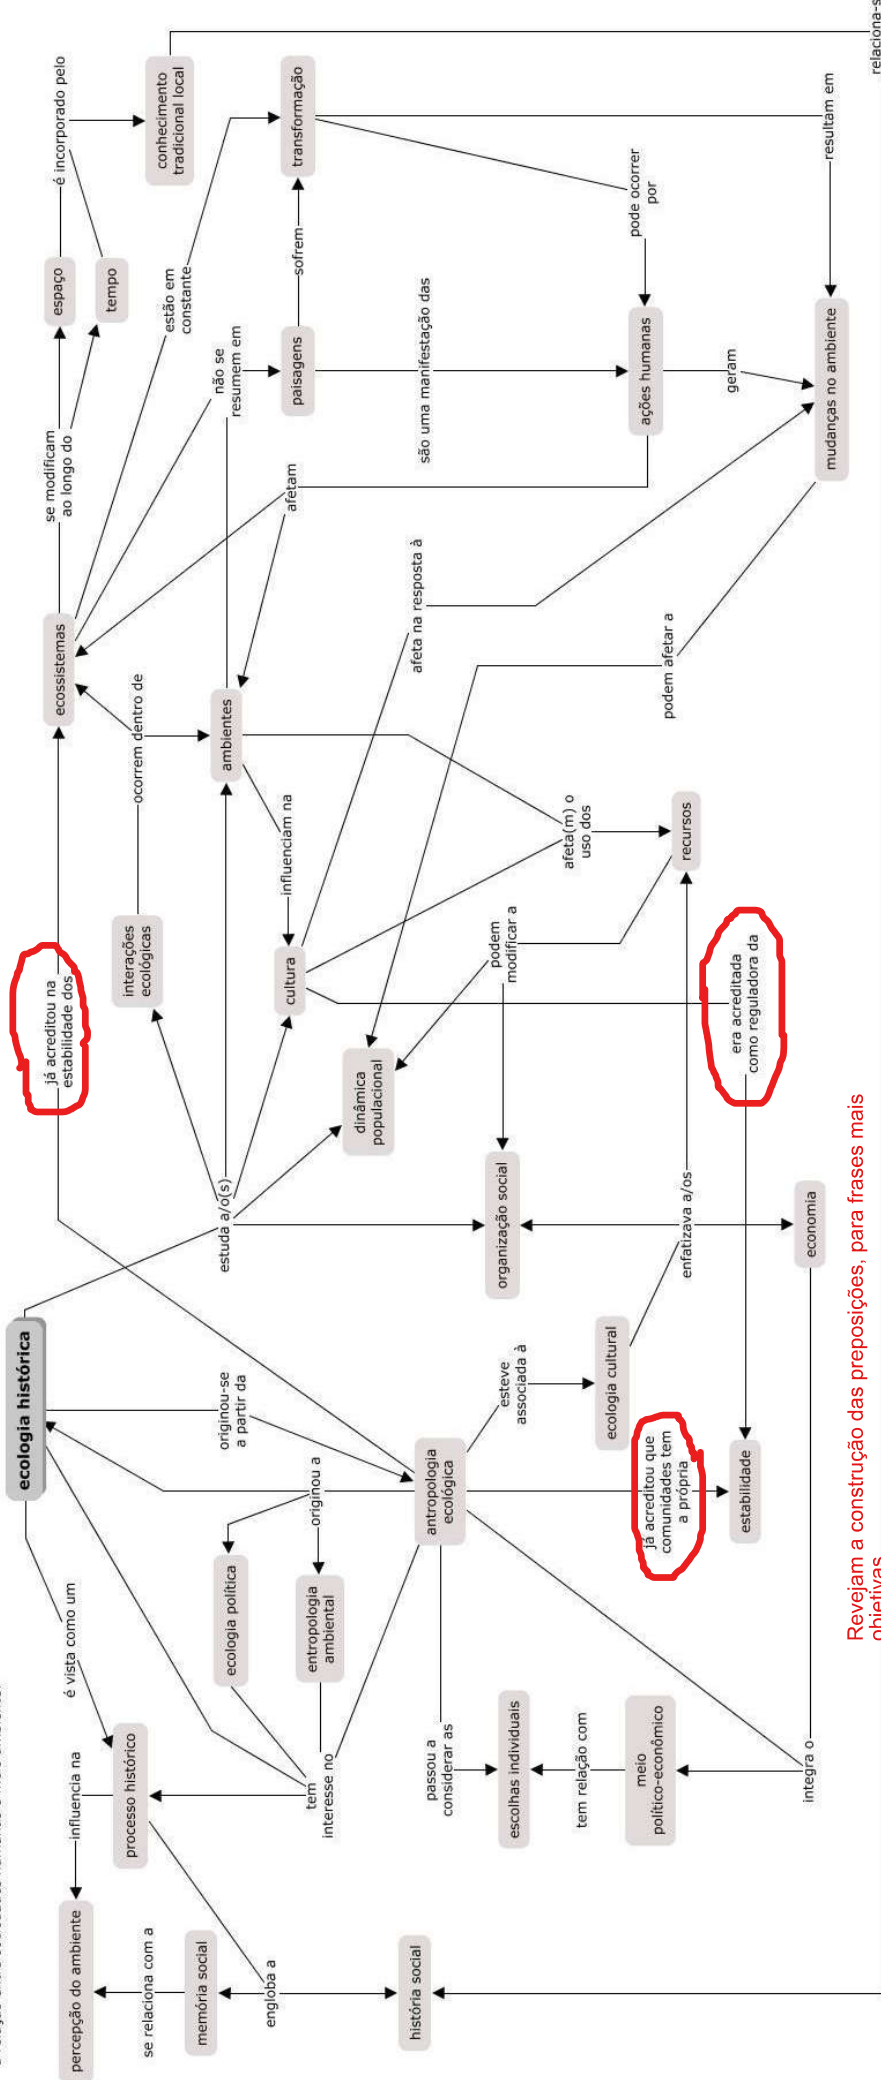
ecologia histórica

originou-se a partir da

antropologia ecológica

originou a

ecologia política

entropologia ambiental

é vista como um

processo histórico

influencia na

percepção do ambiente

se relaciona com a

memória social

engloba a

história social

tem interesse no

passou a considerar as

escolhas individuais

tem relação com

meio político-econômico

integra o

esteve associada à

ecologia cultural

enfatizava a/os

economia

já acreditou que comunidades tem a própria

estabilidade

era acreditada como reguladora da

já acreditou na estabilidade dos

estuda a/o(s)

organização social

dinâmica populacional

interações ecológicas

ocorrem dentro de

ambientes

influenciam na

cultura

podem modificar a

recursos

afeta(m) o uso dos

afeta na resposta à

podem afetar a

mudanças no ambiente

geram

ações humanas

são uma manifestação das

paisagens

não se resumem em

sofrem

transformação

pode ocorrer por

resultam em

estão em constante

ecossistemas

se modificam ao longo do

espaço

tempo

é incorporado pelo

conhecimento tradicional local

relaciona-s

afetam

Revejam a construção das preposições, para frases mais objetivas